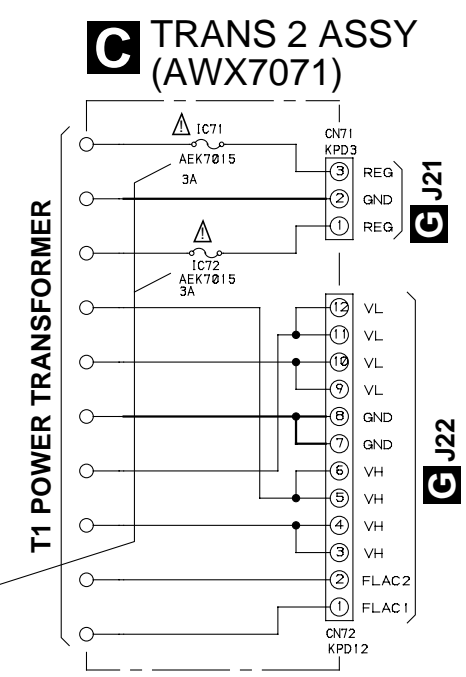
C TRANS 2 ASSY (AWX7071)

T1 POWER TRANSFORMER

IC71
AEK7015
3A

IC72
AEK7015
3A

CN71
KPD3

3 REG
2 GND
1 REG

G J21

12 VL
11 VL
10 VL
9 VL
8 GND
7 GND
6 VH
5 VH
4 VH
3 VH
2 FLAC2
1 FLAC1

CN72
KPD12

G J22